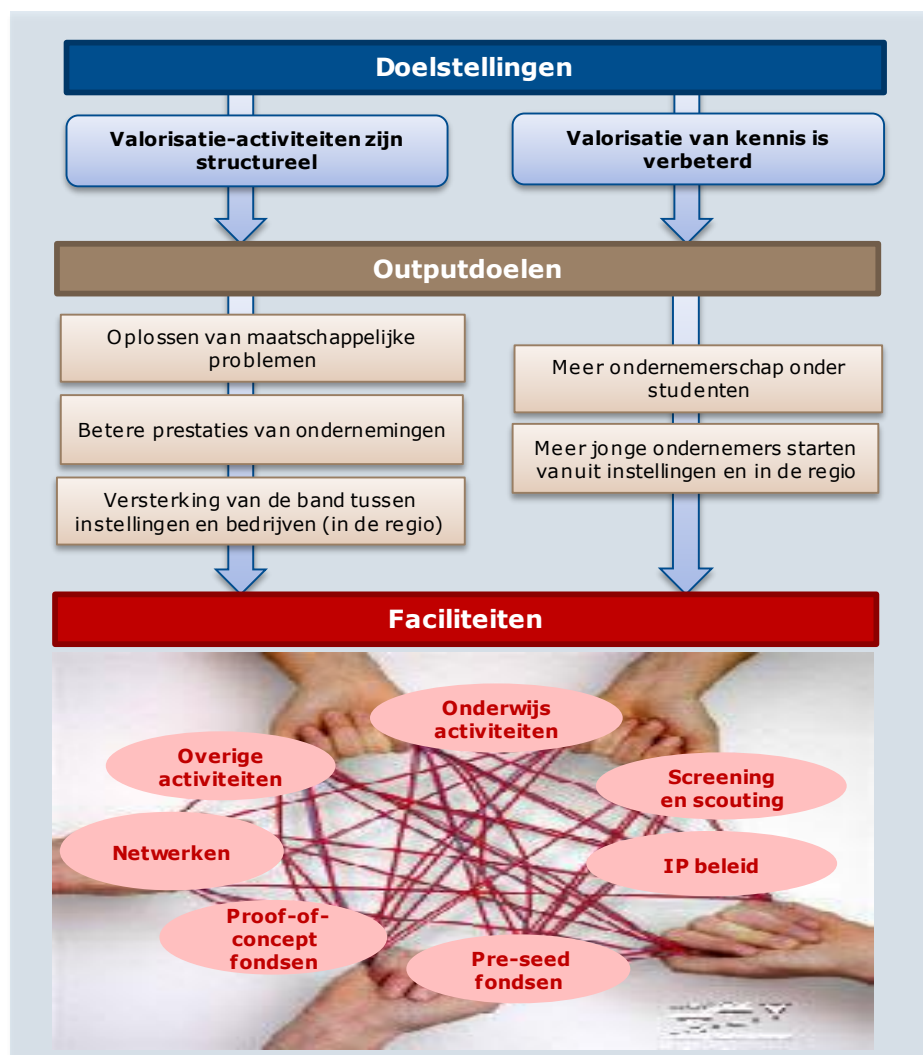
Doelstellingen

Valorisatie-activiteiten zijn structureel

Valorisatie van kennis is verbeterd

Outputdoelen

Oplossen van maatschappelijke problemen

Betere prestaties van ondernemingen

Versterking van de band tussen instellingen en bedrijven (in de regio)

Meer ondernemerschap onder studenten

Meer jonge ondernemers starten vanuit instellingen en in de regio

Faciliteiten

Onderwijs activiteiten

Overige activiteiten

Screening en scouting

Netwerken

IP beleid

Proof-of-concept fondsen

Pre-seed fondsen